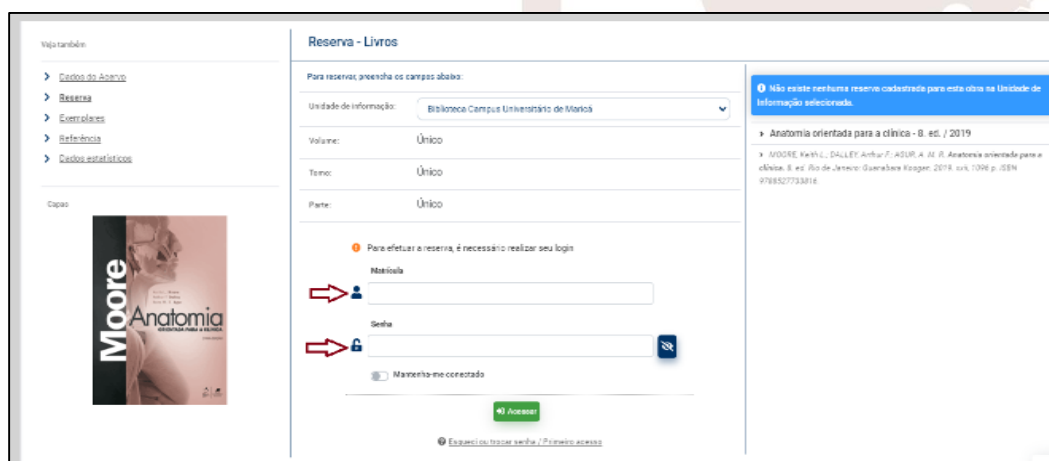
Veja também

Dados do Acervo
Reserva
Exemplares
Referência
Dados estatísticos

Capas

Moore
Anatomia
ORIENTADA PARA A CLÍNICA

Reserva - Livros

Para reservar, preencha os campos abaixo:

Unidade de informação: Biblioteca Campus Universitário de Maricá

Volume: Único

Tomo: Único

Parte: Único

Para efetuar a reserva, é necessário realizar seu login

Matrícula

Senha

Mantenha-me conectado

Acessar

Esqueci ou trocar senha / Primeiro acesso

Não existe nenhuma reserva cadastrada para esta obra na Unidade de Informação selecionada.

Anatomia orientada para a clínica - 8. ed. / 2019

MOORE, Keith L.; DALLEY, Arthur F.; AGUR, A. M. R. Anatomia orientada para a clínica. 8. ed. Rio de Janeiro: Guanabara Koogan, 2019. xxiv, 1096 p. ISBN 9788527733816.